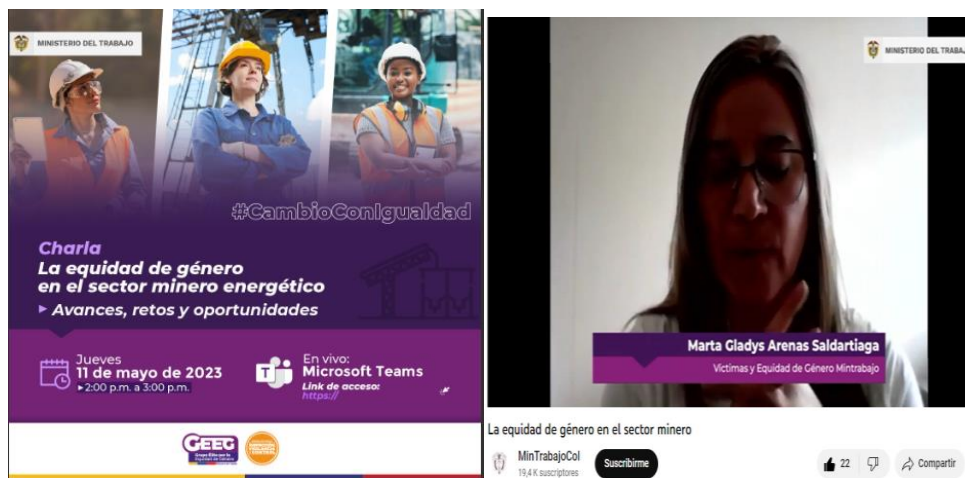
MINISTERIO DEL TRABAJO

#CambioConIgualdad

Charla
La equidad de género en el sector minero energético
▸ Avances, retos y oportunidades

Jueves
11 de mayo de 2023
▸2:00 p.m. a 3:00 p.m.

En vivo:
Microsoft Teams
Link de acceso:
https://

GEEG
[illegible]

MINISTERIO DEL TRABA

Marta Gladys Arenas Saldartiaga
Víctimas y Equidad de Género Mintrabajo

La equidad de género en el sector minero

MinTrabajoCol
19,4 K suscriptores
Suscribirme
22
Compartir